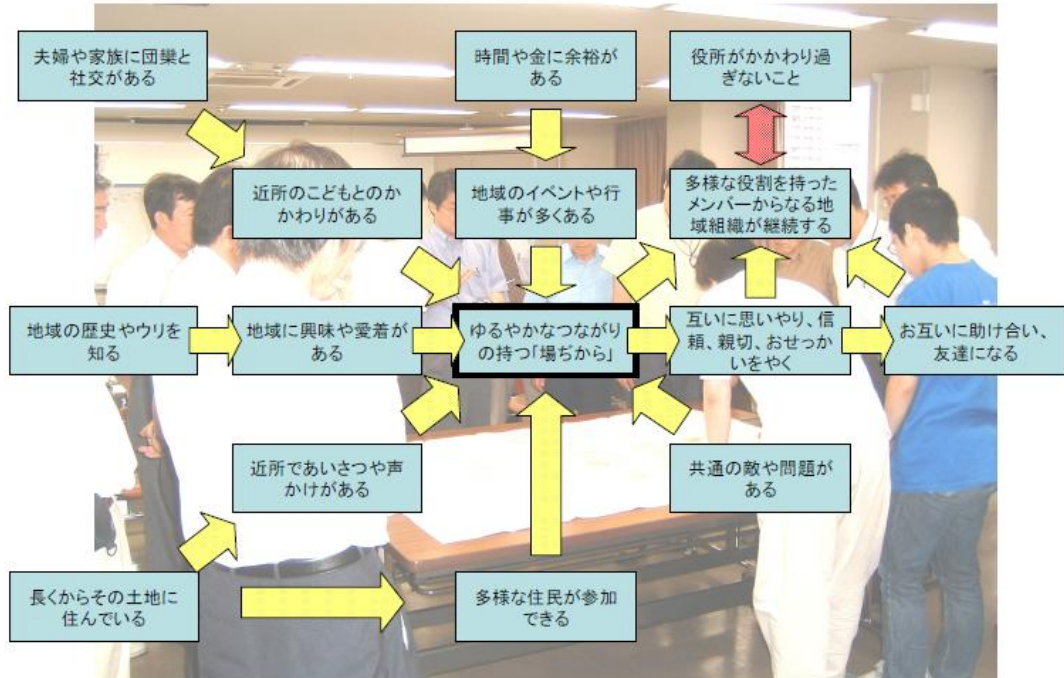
夫婦や家族に団欒と社交がある

時間や金に余裕がある

役所がかかわり過ぎないこと

近所のこどもとのかかわりがある

地域のイベントや行事が多くある

多様な役割を持ったメンバーからなる地域組織が継続する

地域の歴史やウリを知る

地域に興味や愛着がある

ゆるやかなつながりの持つ「場ぢから」

互いに思いやり、信頼、親切、おせっかいをやく

お互いに助け合い、友達になる

近所であいさつや声かけがある

共通の敵や問題がある

長くからその土地に住んでいる

多様な住民が参加できる